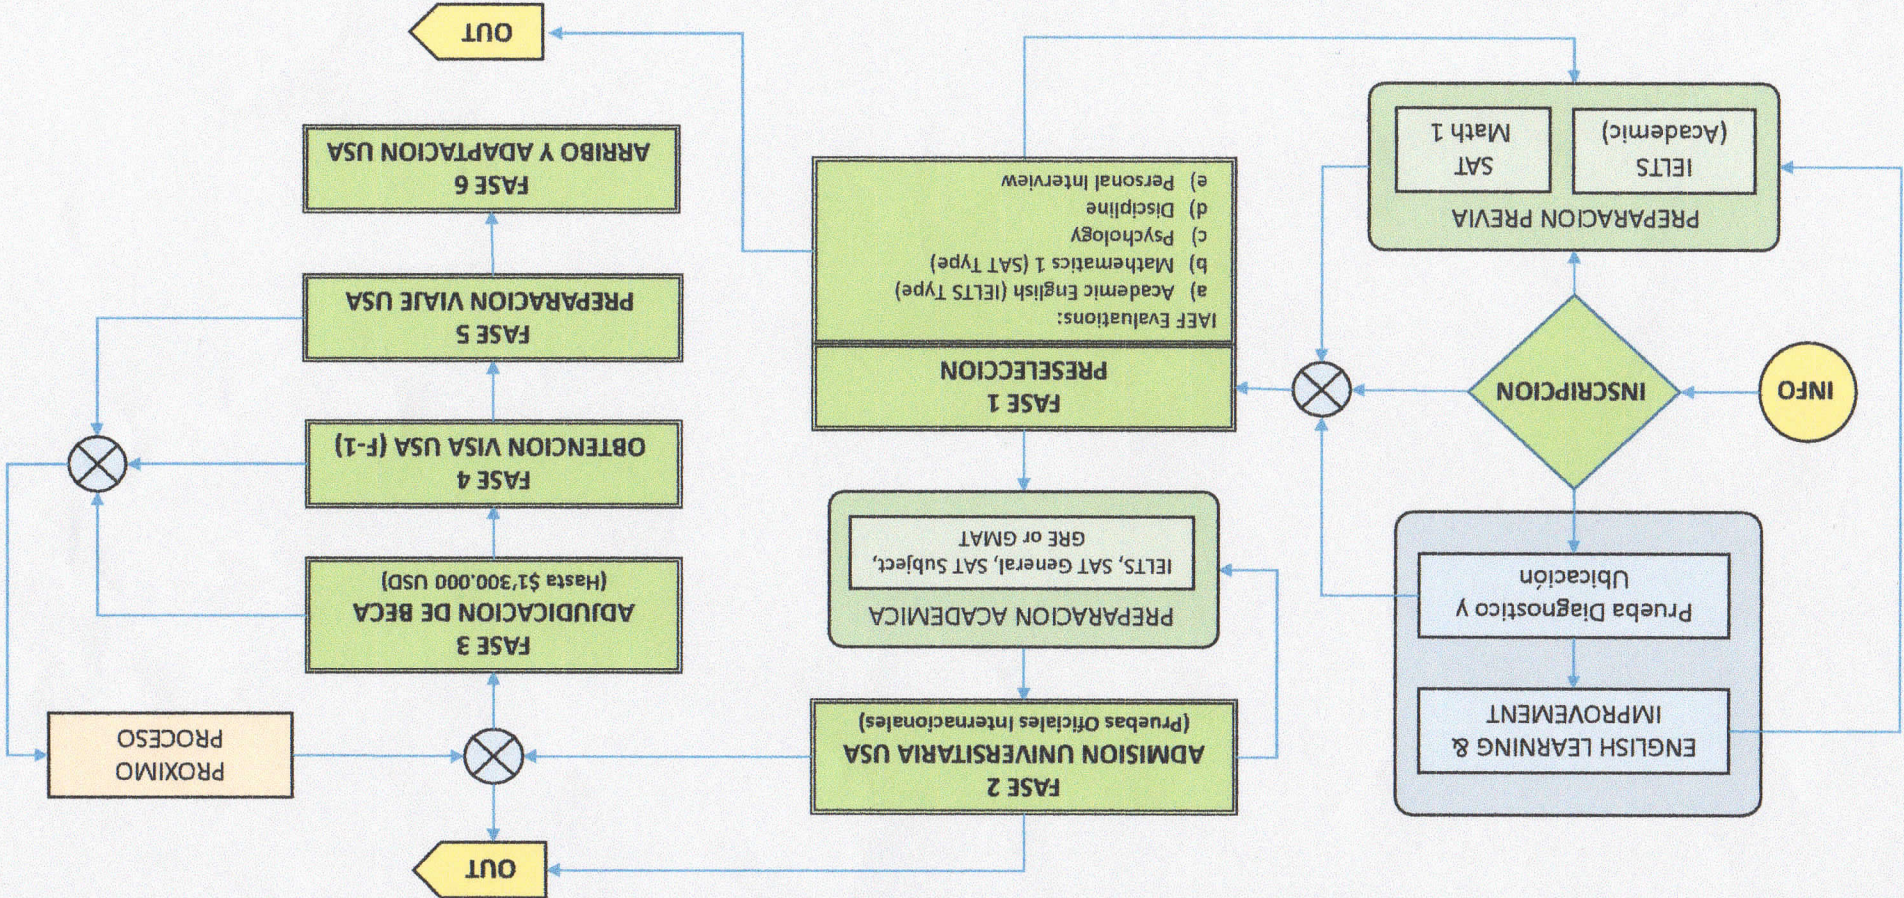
INFO

INSCRIPCION

PREPARACION PREVIA

IELTS (Academic)

SAT Math 1

Prueba Diagnostico y Ubicación

ENGLISH LEARNING & IMPROVEMENT

FASE 1
PRESELECCION

IAEF Evaluations:
a) Academic English (IELTS Type)
b) Mathematics 1 (SAT Type)
c) Psychology
d) Discipline
e) Personal Interview

PREPARACION ACADEMICA

IELTS, SAT General, SAT Subject, GRE or GMAT

FASE 2
ADMISION UNIVERSITARIA USA
(Pruebas Oficiales Internacionales)

OUT

FASE 3
ADJUDICACION DE BECA
(Hasta $1'300.000 USD)

FASE 4
OBTENCION VISA USA (F-1)

FASE 5
PREPARACION VIAJE USA

FASE 6
ARRIBO Y ADAPTACION USA

OUT

PROXIMO PROCESO